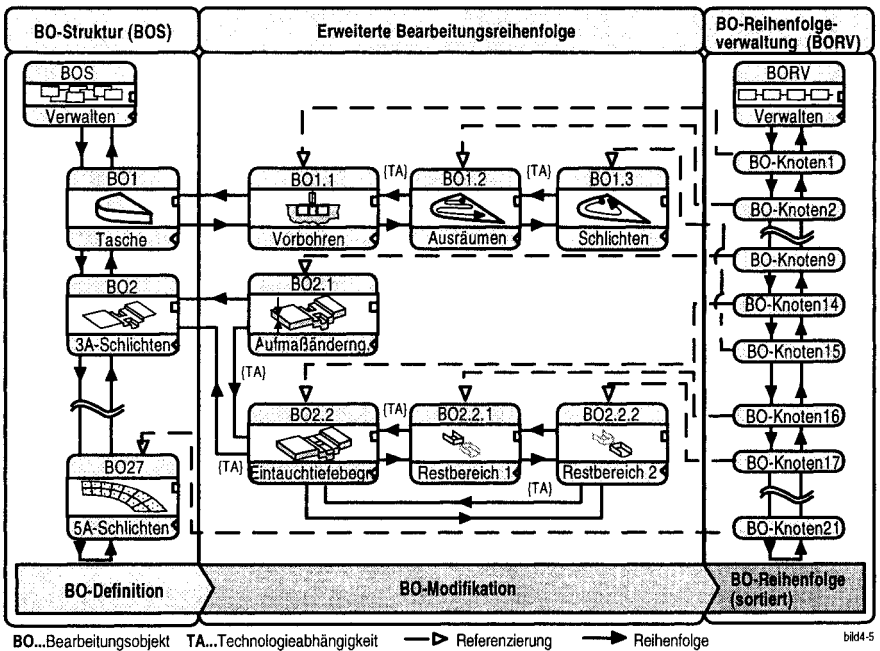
BO-Struktur (BOS)

Erweiterte Bearbeitungsreihenfolge

BO-Reihenfolgeverwaltung (BORV)

BOS
Verwalten

BO1
Tasche

BO2
3A-Schlichten

BO27
5A-Schlichten

BO1.1
Vorbohren

{TA}

BO1.2
Ausräumen

{TA}

BO1.3
Schlichten

BO2.1
Aufmaßänderng.

{TA}

BO2.2
Eintauchtiefebegr.

{TA}

{TA}

BO2.2.1
Restbereich 1

BO2.2.2
Restbereich 2

{TA}

BORV
Verwalten

BO-Knoten1
BO-Knoten2
BO-Knoten9
BO-Knoten14
BO-Knoten15
BO-Knoten16
BO-Knoten17
BO-Knoten21

BO-Definition

BO-Modifikation

BO-Reihenfolge (sortiert)

BO...Bearbeitungsobjekt TA...Technologieabhängigkeit Referenzierung Reihenfolge

bild4-5